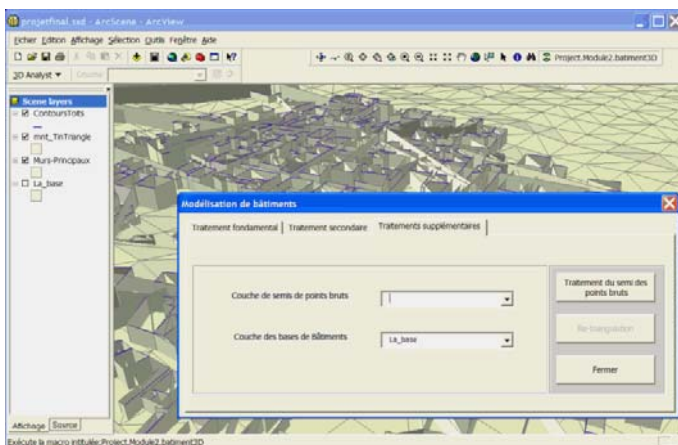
projetfinal.sxd - ArcScene - ArcView

Fichier Edition Affichage Sélection Outils Fenêtre Aide

Project.Module2.batiment3D

3D Analyst ▼ Couche:

Scene layers
ContoursToits
mnt_TinTriangle
Murs-Principaux
La_base

Affichage Source

Modélisation de bâtiments

Traitement fondamental | Traitement secondaire | Traitements supplémentaires |

Couche de semis de points bruts

Couche des bases de Bâtiments La_base

Traitement du semi des points bruts

Re-triangulation

Fermer

Exécute la macro intitulée: Project.Module2.batiment3D